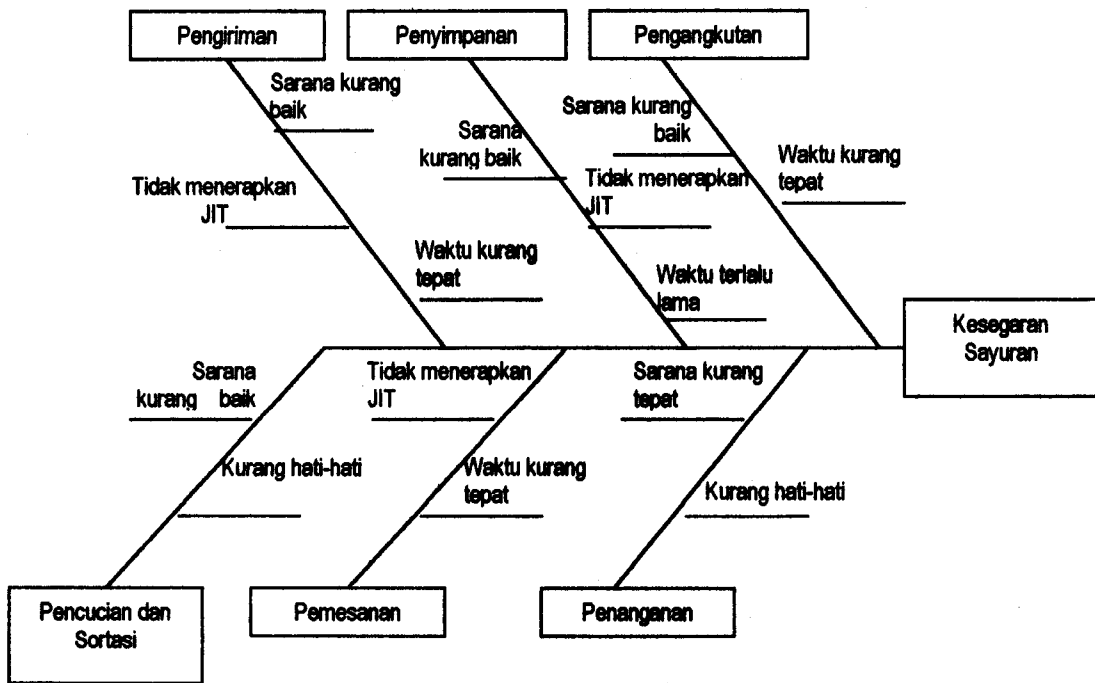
Pengiriman

Penyimpanan

Pengangkutan

Sarana kurang baik

Tidak menerapkan JIT

Waktu kurang tepat

Sarana kurang baik

Tidak menerapkan JIT

Waktu terlalu lama

Sarana kurang baik

Waktu kurang tepat

Kesegaran Sayuran

Sarana kurang baik

Kurang hati-hati

Tidak menerapkan JIT

Waktu kurang tepat

Sarana kurang tepat

Kurang hati-hati

Pencucian dan Sortasi

Pemesanan

Penanganan